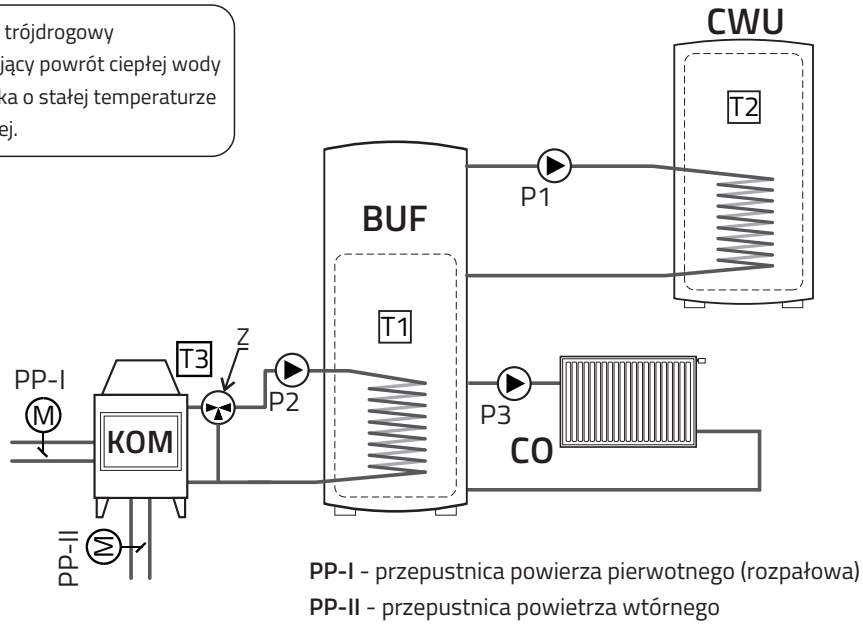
trójdrogowy
jący powrót ciepłej wody
ka o stałej temperaturze
ej.

CWU

T2

P1

BUF

T1

T3

Z

PP-I

M

KOM

P2

P3

CO

PP-II

M

**PP-I** - przepustnica powierza pierwotnego (rozpałowa)
**PP-II** - przepustnica powietrza wtórnego